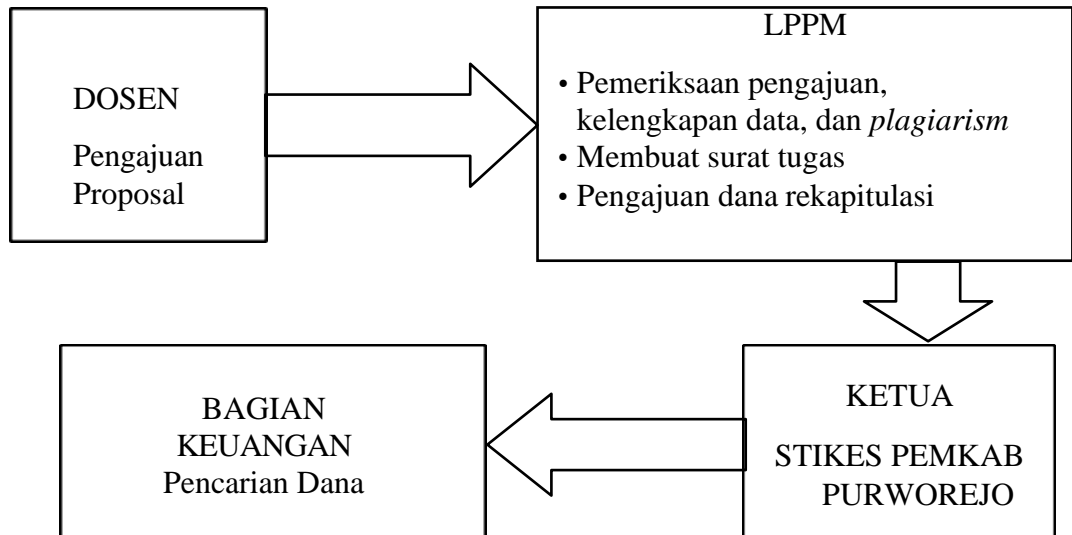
DOSEN

Pengajuan Proposal

LPPM

• Pemeriksaan pengajuan, kelengkapan data, dan *plagiarism*
• Membuat surat tugas
• Pengajuan dana rekapitulasi

KETUA

STIKES PEMKAB PURWOREJO

BAGIAN KEUANGAN
Pencarian Dana